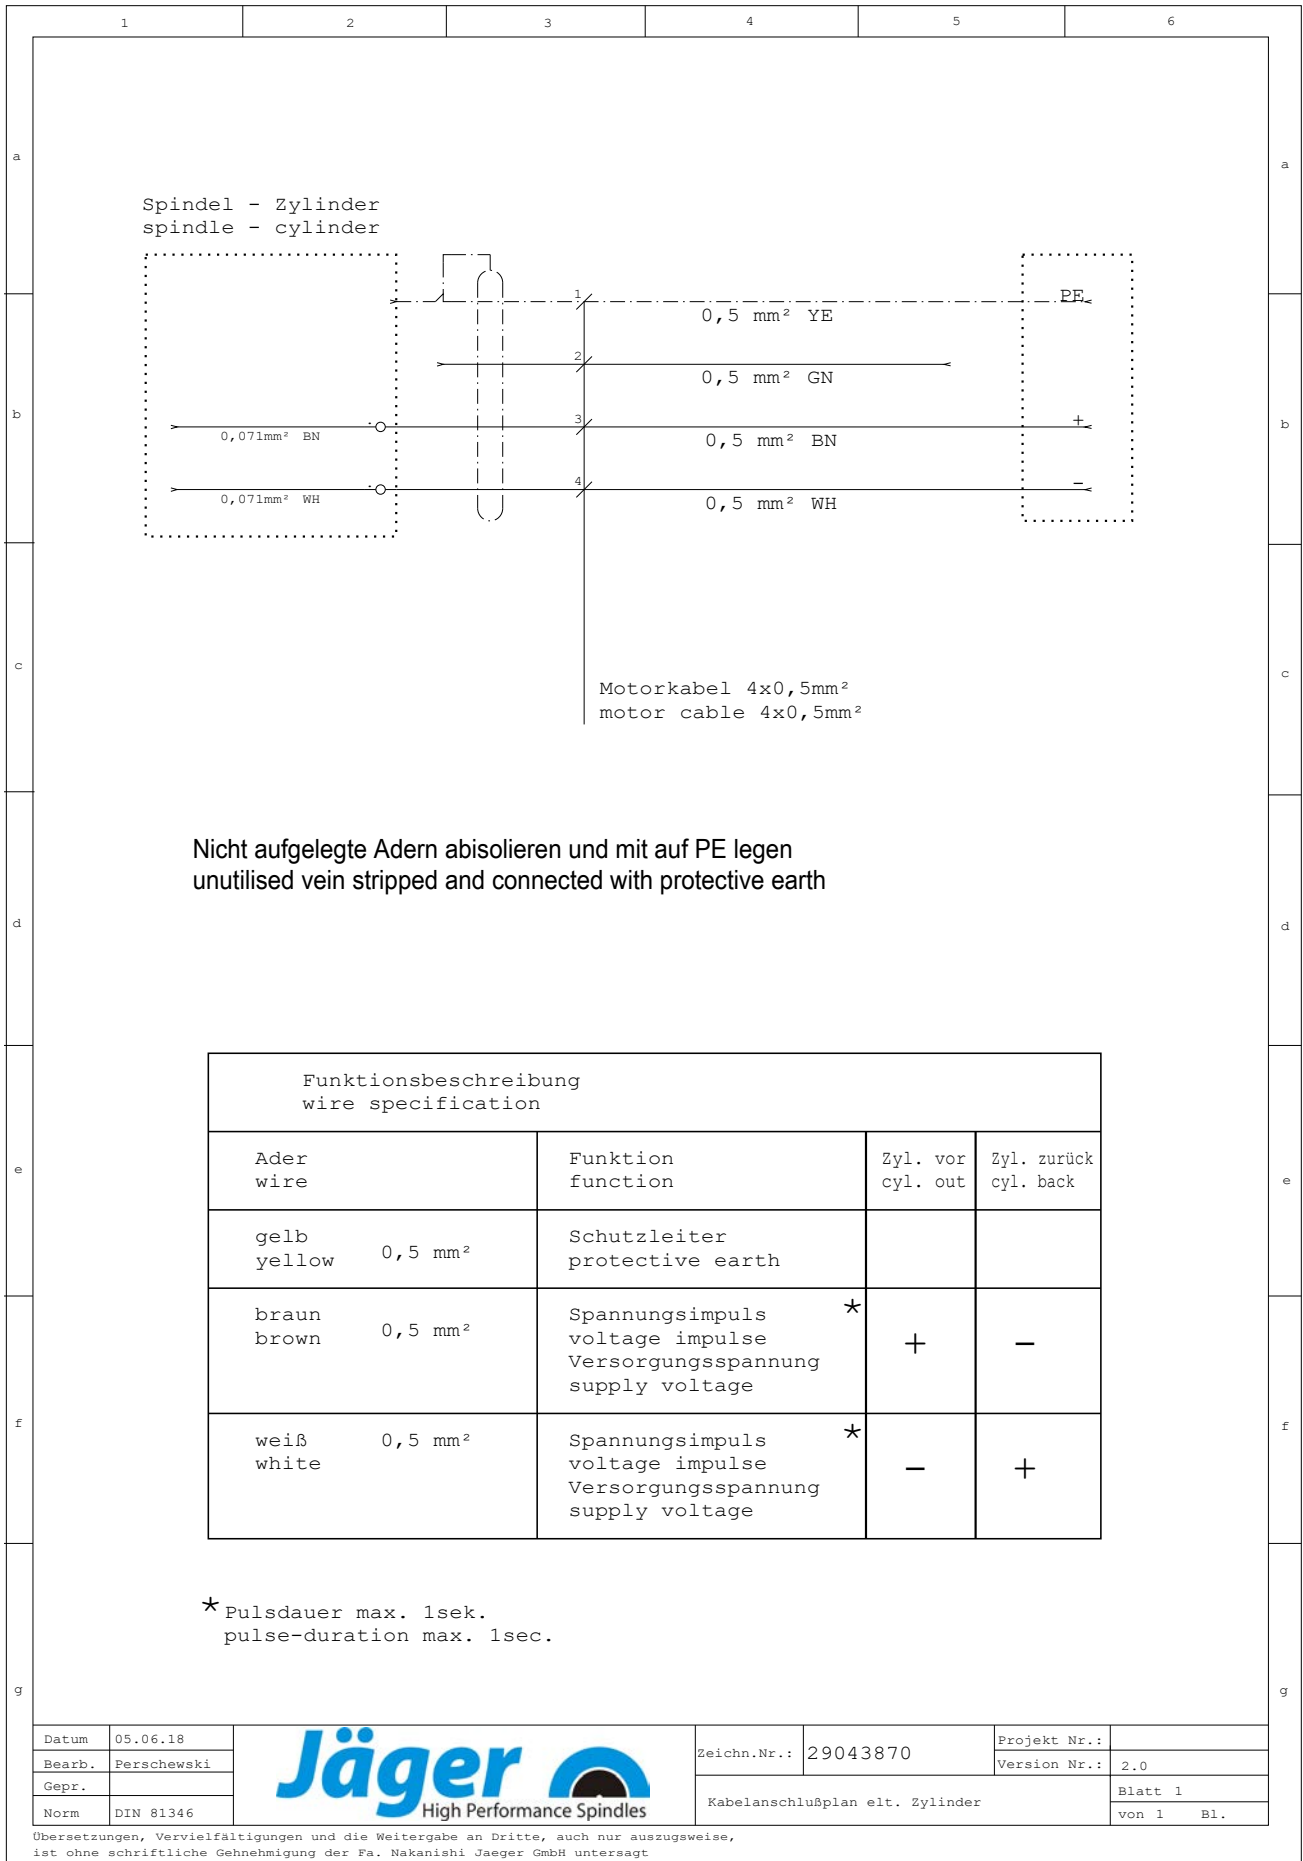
1 2 3 4 5 6

a a

Spindel - Zylinder
spindle - cylinder

1 PE
0,5 mm² YE
2
0,5 mm² GN
0,071mm² BN 3 +
0,5 mm² BN
0,071mm² WH 4 -
0,5 mm² WH

b b

c c

Motorkabel 4x0,5mm²
motor cable 4x0,5mm²

Nicht aufgelegte Adern abisolieren und mit auf PE legen
unutilised vein stripped and connected with protective earth

d d

e e

f f

Funktionsbeschreibung
wire specification

| Ader wire | | Funktion function | Zyl. vor cyl. out | Zyl. zurück cyl. back |
|---|---|---|---|---|
| gelb yellow | 0,5 mm² | Schutzleiter protective earth | | |
| braun brown | 0,5 mm² | Spannungsimpuls voltage impulse Versorgungsspannung supply voltage * | + | − |
| weiß white | 0,5 mm² | Spannungsimpuls voltage impulse Versorgungsspannung supply voltage * | − | + |

* Pulsdauer max. 1sek.
pulse-duration max. 1sec.

g g

| Datum | 05.06.18 |
|---|---|
| Bearb. | Perschewski |
| Gepr. | |
| Norm | DIN 81346 |

Jäger High Performance Spindles

Zeichn.Nr.: 29043870
Projekt Nr.:
Version Nr.: 2.0
Kabelanschlußplan elt. Zylinder
Blatt 1
von 1 Bl.

Übersetzungen, Vervielfältigungen und die Weitergabe an Dritte, auch nur auszugsweise, ist ohne schriftliche Gehnehmigung der Fa. Nakanishi Jaeger GmbH untersagt